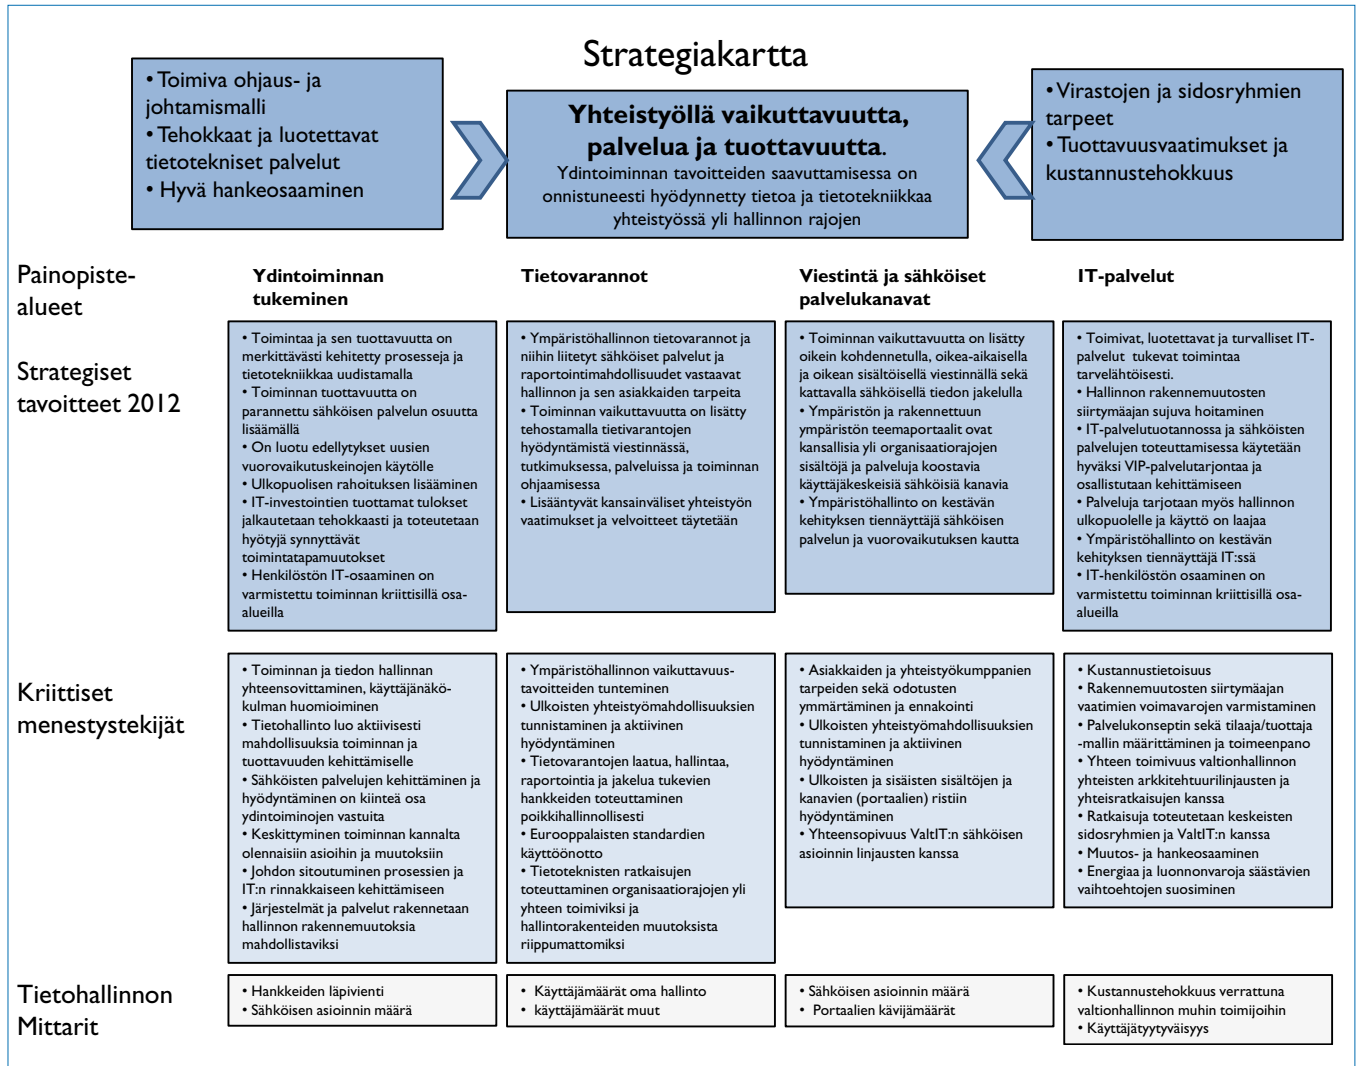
Strategiakartta

• Toimiva ohjaus- ja johtamismalli
• Tehokkaat ja luotettavat tietotekniset palvelut
• Hyvä hankeosaaminen

Yhteistyöllä vaikuttavuutta, palvelua ja tuottavuutta.
Ydintoiminnan tavoitteiden saavuttamisessa on onnistuneesti hyödynnetty tietoa ja tietotekniikkaa yhteistyössä yli hallinnon rajojen

• Virastojen ja sidosryhmien tarpeet
• Tuottavuusvaatimukset ja kustannustehokkuus

Painopiste-alueet

Ydintoiminnan tukeminen

Tietovarannot

Viestintä ja sähköiset palvelukanavat

IT-palvelut

Strategiset tavoitteet 2012

• Toimintaa ja sen tuottavuutta on merkittävästi kehitetty prosesseja ja tietotekniikkaa uudistamalla
• Toiminnan tuottavuutta on parannettu sähköisen palvelun osuutta lisäämällä
• On luotu edellytykset uusien vuorovaikutuskeinojen käytölle
• Ulkopuolisen rahoituksen lisääminen
• IT-investointien tuottamat tulokset jalkautetaan tehokkaasti ja toteutetaan hyötyjä synnyttävät toimintatapamuutokset
• Henkilöstön IT-osaaminen on varmistettu toiminnan kriittisillä osa-alueilla

• Ympäristöhallinnon tietovarannot ja niihin liitetyt sähköiset palvelut ja raportointimahdollisuudet vastaavat hallinnon ja sen asiakkaiden tarpeita
• Toiminnan vaikuttavuutta on lisätty tehostamalla tietivarantojen hyödyntämistä viestinnässä, tutkimuksessa, palveluissa ja toiminnan ohjaamisessa
• Lisääntyvät kansainväliset yhteistyön vaatimukset ja velvoitteet täytetään

• Toiminnan vaikuttavuutta on lisätty oikein kohdennetulla, oikea-aikaisella ja oikean sisältöisellä viestinnällä sekä kattavalla sähköisellä tiedon jakelulla
• Ympäristön ja rakennettuun ympäristön teemaportaalit ovat kansallisia yli organisaatiorajojen sisältöjä ja palveluja koostavia käyttäjäkeskeisiä sähköisiä kanavia
• Ympäristöhallinto on kestävän kehityksen tiennäyttäjä sähköisen palvelun ja vuorovaikutuksen kautta

• Toimivat, luotettavat ja turvalliset IT-palvelut tukevat toimintaa tarvelähtöisesti.
• Hallinnon rakennemuutosten siirtymäajan sujuva hoitaminen
• IT-palvelutuotannossa ja sähköisten palvelujen toteuttamisessa käytetään hyväksi VIP-palvelutarjontaa ja osallistutaan kehittämiseen
• Palveluja tarjotaan myös hallinnon ulkopuolelle ja käyttö on laajaa
• Ympäristöhallinto on kestävän kehityksen tiennäyttäjä IT:ssä
• IT-henkilöstön osaaminen on varmistettu toiminnan kriittisillä osa-alueilla

Kriittiset menestystekijät

• Toiminnan ja tiedon hallinnan yhteensovittaminen, käyttäjänäkökulman huomioiminen
• Tietohallinto luo aktiivisesti mahdollisuuksia toiminnan ja tuottavuuden kehittämiselle
• Sähköisten palvelujen kehittäminen ja hyödyntäminen on kiinteä osa ydintoiminojen vastuita
• Keskittyminen toiminnan kannalta olennaisiin asioihin ja muutoksiin
• Johdon sitoutuminen prosessien ja IT:n rinnakkaiseen kehittämiseen
• Järjestelmät ja palvelut rakennetaan hallinnon rakennemuutoksia mahdollistaviksi

• Ympäristöhallinnon vaikuttavuus-tavoitteiden tunteminen
• Ulkoisten yhteistyömahdollisuuksien tunnistaminen ja aktiivinen hyödyntäminen
• Tietovarantojen laatua, hallintaa, raportointia ja jakelua tukevien hankkeiden toteuttaminen poikkihallinnollisesti
• Eurooppalaisten standardien käyttöönotto
• Tietoteknisten ratkaisujen toteuttaminen organisaatiorajojen yli yhteen toimiviksi ja hallintorakenteiden muutoksista riippumattomiksi

• Asiakkaiden ja yhteistyökumppanien tarpeiden sekä odotusten ymmärtäminen ja ennakointi
• Ulkoisten yhteistyömahdollisuuksien tunnistaminen ja aktiivinen hyödyntäminen
• Ulkoisten ja sisäisten sisältöjen ja kanavien (portaalien) ristiin hyödyntäminen
• Yhteensopivuus ValtIT:n sähköisen asioinnin linjausten kanssa

• Kustannustietoisuus
• Rakennemuutosten siirtymäajan vaatimien voimavarojen varmistaminen
• Palvelukonseptin sekä tilaaja/tuottaja -mallin määrittäminen ja toimeenpano
• Yhteen toimivuus valtionhallinnon yhteisten arkkitehtuurilinjausten ja yhteisratkaisujen kanssa
• Ratkaisuja toteutetaan keskeisten sidosryhmien ja ValtIT:n kanssa
• Muutos- ja hankeosaaminen
• Energiaa ja luonnonvaroja säästävien vaihtoehtojen suosiminen

Tietohallinnon Mittarit

• Hankkeiden läpivienti
• Sähköisen asioinnin määrä

• Käyttäjämäärät oma hallinto
• käyttäjämäärät muut

• Sähköisen asioinnin määrä
• Portaalien kävijämäärät

• Kustannustehokkuus verrattuna valtionhallinnon muihin toimijoihin
• Käyttäjätyytyväisyys